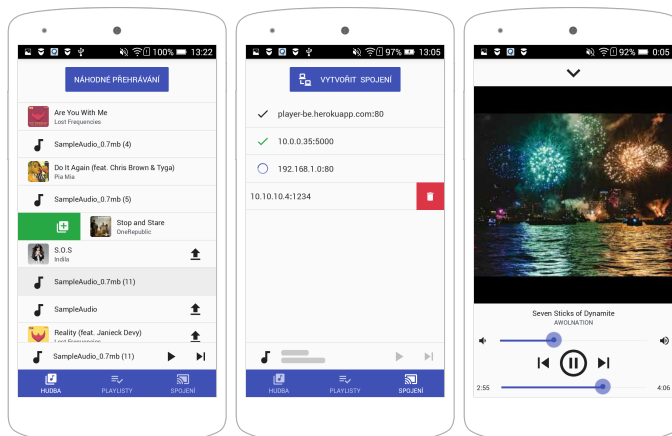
100% 13:22

NÁHODNÉ PŘEHRÁVÁNÍ

Are You With Me
Lost Frequencies

SampleAudio_0.7mb (4)

Do It Again (feat. Chris Brown & Tyga)
Pia Mia

SampleAudio_0.7mb (5)

Stop and Stare
OneRepublic

S.O.S
Indila

SampleAudio_0.7mb (11)

SampleAudio

Reality (feat. Janieck Devy)
Lost Frequencies

SampleAudio_0.7mb (11)

HUDBA PLAYLISTY SPOJENÍ

97% 13:05

VYTVOŘIT SPOJENÍ

player-be.herokuapp.com:80

10.0.0.35:5000

192.168.1.0:80

10.10.10.4:1234

HUDBA PLAYLISTY SPOJENÍ

92% 0:05

Seven Sticks of Dynamite
AWOLNATION

2:55

4:06